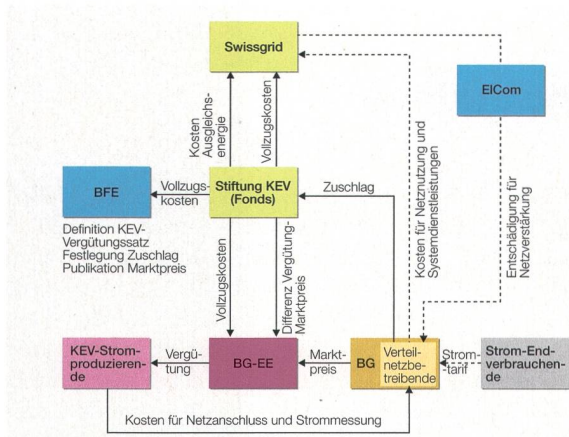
Swissgrid

ElCom

Kosten Ausgleichsenergie

Vollzugskosten

Kosten für Netznutzung und Systemdienstleistungen

Entschädigung für Netzverstärkung

BFE

Vollzugskosten

Stiftung KEV (Fonds)

Zuschlag

Definition KEV-Vergütungssatz
Festlegung Zuschlag
Publikation Marktpreis

Vollzugskosten

Differenz Vergütung-Marktpreis

KEV-Stromproduzierende

Vergütung

BG-EE

Marktpreis

BG

Verteilnetzbetreibende

Stromtarif

Strom-Endverbrauchende

Kosten für Netzanschluss und Strommessung